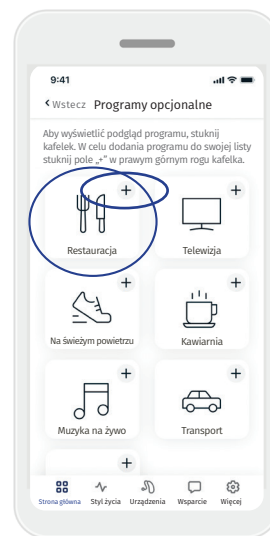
9:41

< Wstecz Programy opcjonalne

Aby wyświetlić podgląd programu, stuknij kafelek. W celu dodania programu do swojej listy stuknij pole „+" w prawym górnym rogu kafelka.

+
Restauracja

+
Telewizja

+
Na świeżym powietrzu

+
Kawiarnia

+
Muzyka na żywo

+
Transport

+

Strona główna Styl życia Urządzenia Wsparcie Więcej